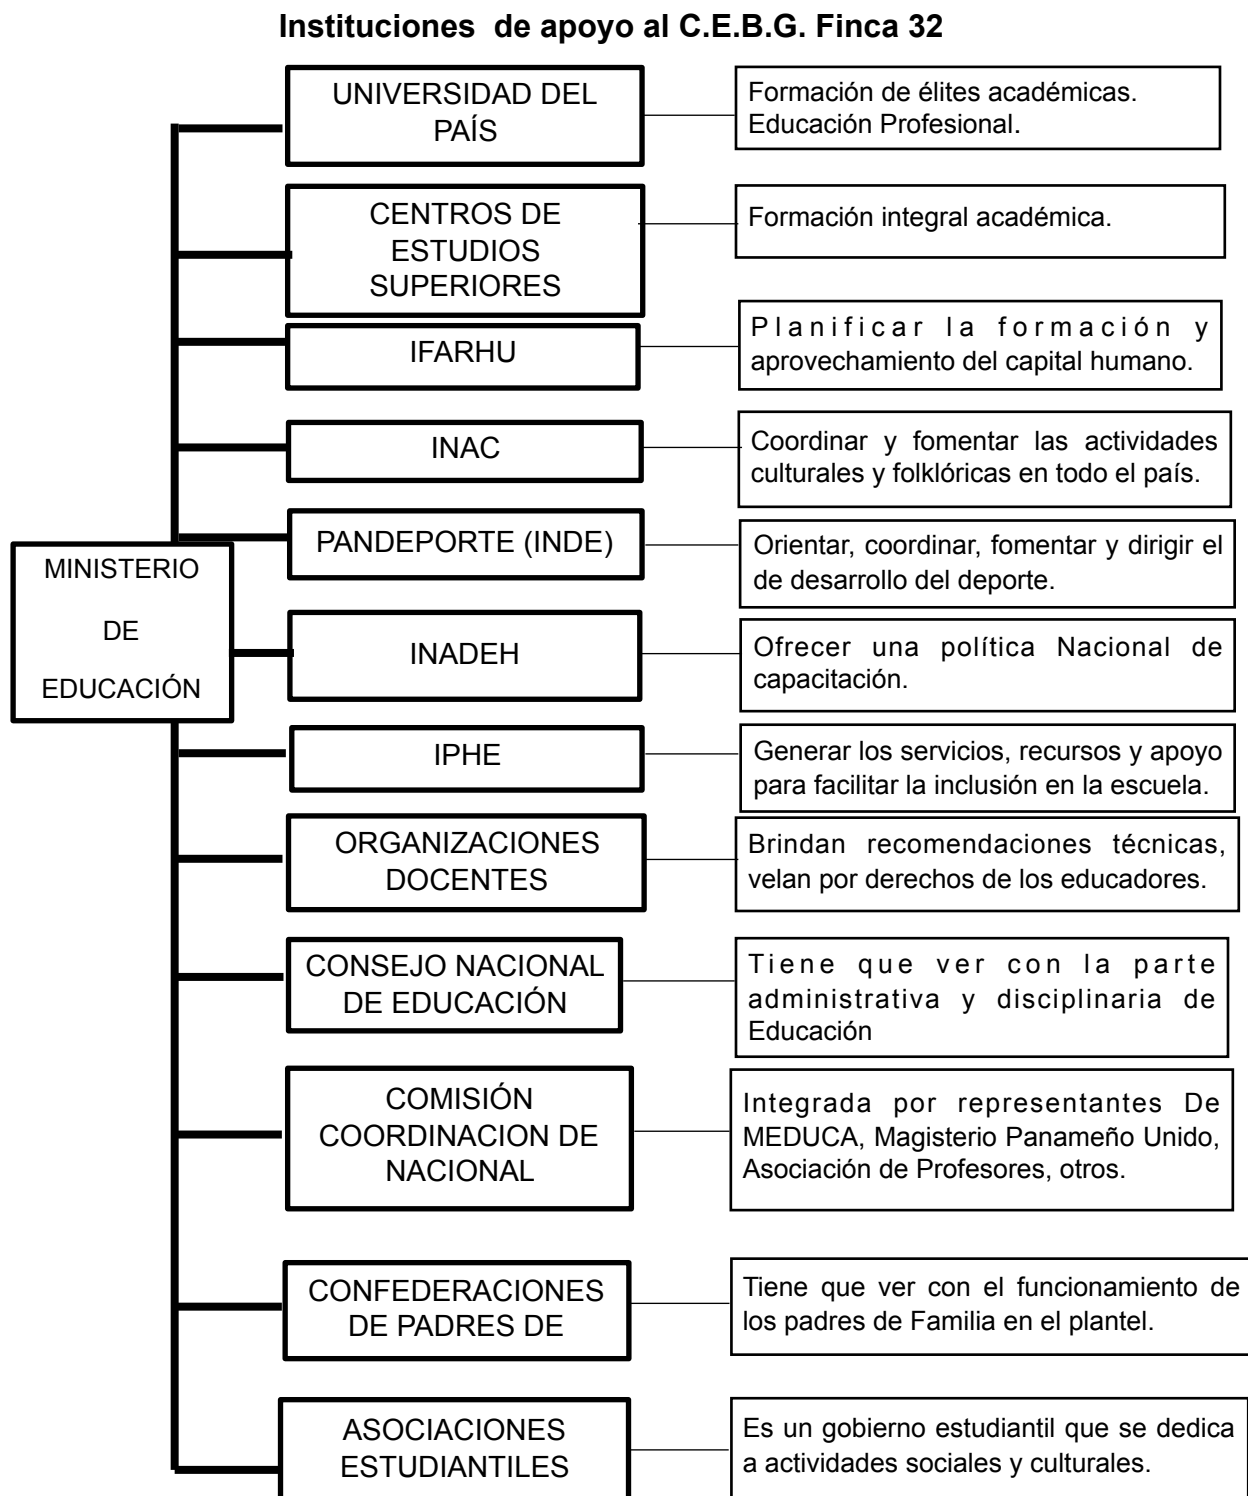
Instituciones de apoyo al C.E.B.G. Finca 32

MINISTERIO

DE

EDUCACIÓN

UNIVERSIDAD DEL PAÍS

Formación de élites académicas. Educación Profesional.

CENTROS DE ESTUDIOS SUPERIORES

Formación integral académica.

IFARHU

Planificar la formación y aprovechamiento del capital humano.

INAC

Coordinar y fomentar las actividades culturales y folklóricas en todo el país.

PANDEPORTE (INDE)

Orientar, coordinar, fomentar y dirigir el de desarrollo del deporte.

INADEH

Ofrecer una política Nacional de capacitación.

IPHE

Generar los servicios, recursos y apoyo para facilitar la inclusión en la escuela.

ORGANIZACIONES DOCENTES

Brindan recomendaciones técnicas, velan por derechos de los educadores.

CONSEJO NACIONAL DE EDUCACIÓN

Tiene que ver con la parte administrativa y disciplinaria de Educación

COMISIÓN COORDINACION DE NACIONAL

Integrada por representantes De MEDUCA, Magisterio Panameño Unido, Asociación de Profesores, otros.

CONFEDERACIONES DE PADRES DE

Tiene que ver con el funcionamiento de los padres de Familia en el plantel.

ASOCIACIONES ESTUDIANTILES

Es un gobierno estudiantil que se dedica a actividades sociales y culturales.